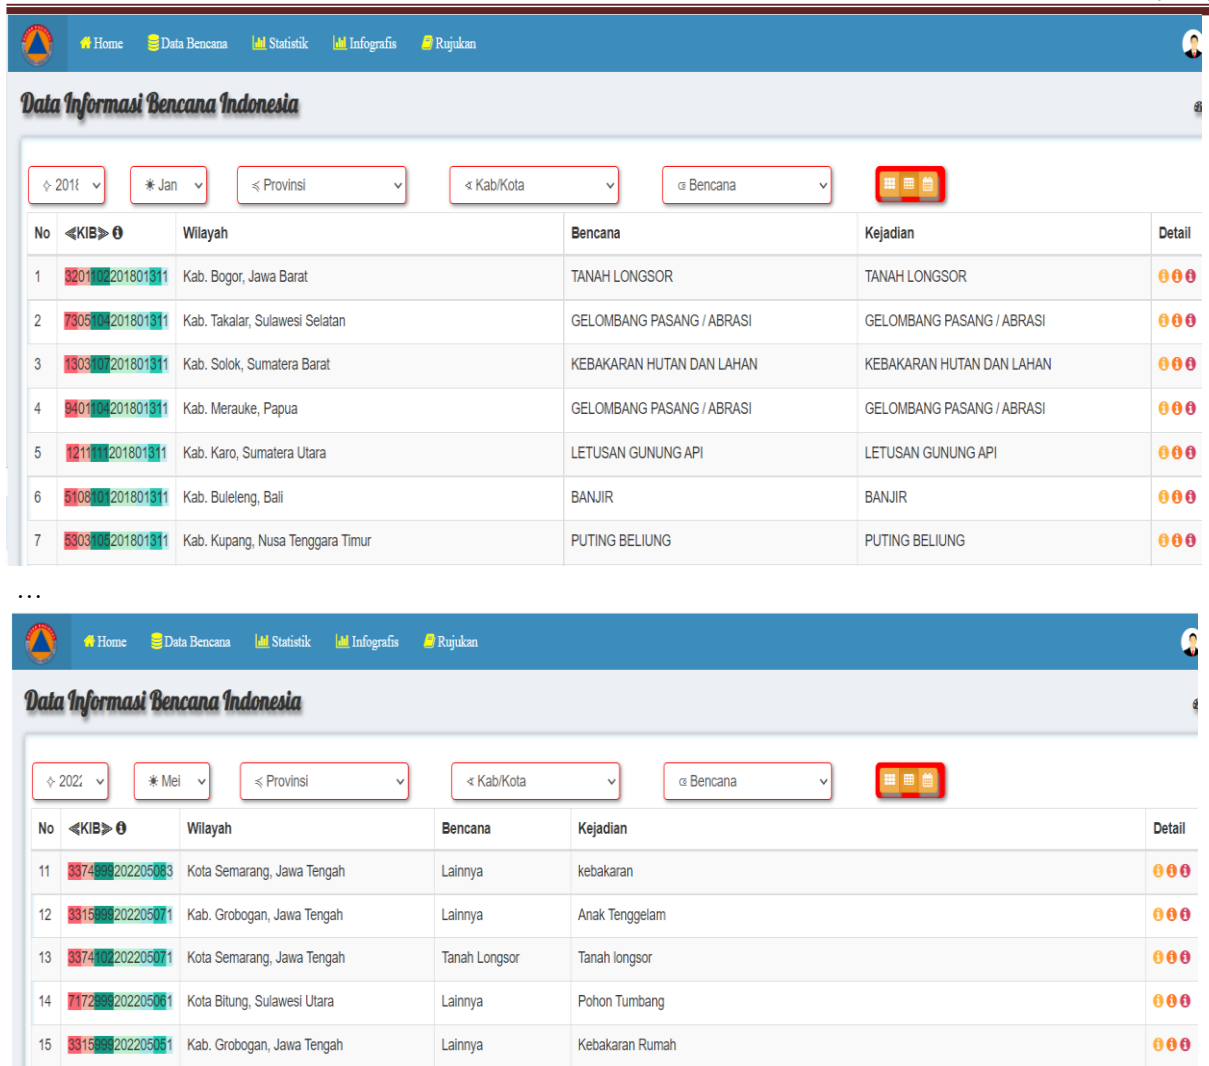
Home Data Bencana Statistik Infografis Rujukan

Data Informasi Bencana Indonesia

2018 Jan Provinsi Kab/Kota Bencana

| No | KIB | Wilayah | Bencana | Kejadian | Detail |
|---|---|---|---|---|---|
| 1 | 3201102201801311 | Kab. Bogor, Jawa Barat | TANAH LONGSOR | TANAH LONGSOR | |
| 2 | 7305104201801311 | Kab. Takalar, Sulawesi Selatan | GELOMBANG PASANG / ABRASI | GELOMBANG PASANG / ABRASI | |
| 3 | 1303107201801311 | Kab. Solok, Sumatera Barat | KEBAKARAN HUTAN DAN LAHAN | KEBAKARAN HUTAN DAN LAHAN | |
| 4 | 9401104201801311 | Kab. Merauke, Papua | GELOMBANG PASANG / ABRASI | GELOMBANG PASANG / ABRASI | |
| 5 | 1211111201801311 | Kab. Karo, Sumatera Utara | LETUSAN GUNUNG API | LETUSAN GUNUNG API | |
| 6 | 5108101201801311 | Kab. Buleleng, Bali | BANJIR | BANJIR | |
| 7 | 5303105201801311 | Kab. Kupang, Nusa Tenggara Timur | PUTING BELIUNG | PUTING BELIUNG | |

…

Home Data Bencana Statistik Infografis Rujukan

Data Informasi Bencana Indonesia

2022 Mei Provinsi Kab/Kota Bencana

| No | KIB | Wilayah | Bencana | Kejadian | Detail |
|---|---|---|---|---|---|
| 11 | 3374999202205083 | Kota Semarang, Jawa Tengah | Lainnya | kebakaran | |
| 12 | 3315999202205071 | Kab. Grobogan, Jawa Tengah | Lainnya | Anak Tenggelam | |
| 13 | 3374102202205071 | Kota Semarang, Jawa Tengah | Tanah Longsor | Tanah longsor | |
| 14 | 7172999202205061 | Kota Bitung, Sulawesi Utara | Lainnya | Pohon Tumbang | |
| 15 | 3315999202205051 | Kab. Grobogan, Jawa Tengah | Lainnya | Kebakaran Rumah | |